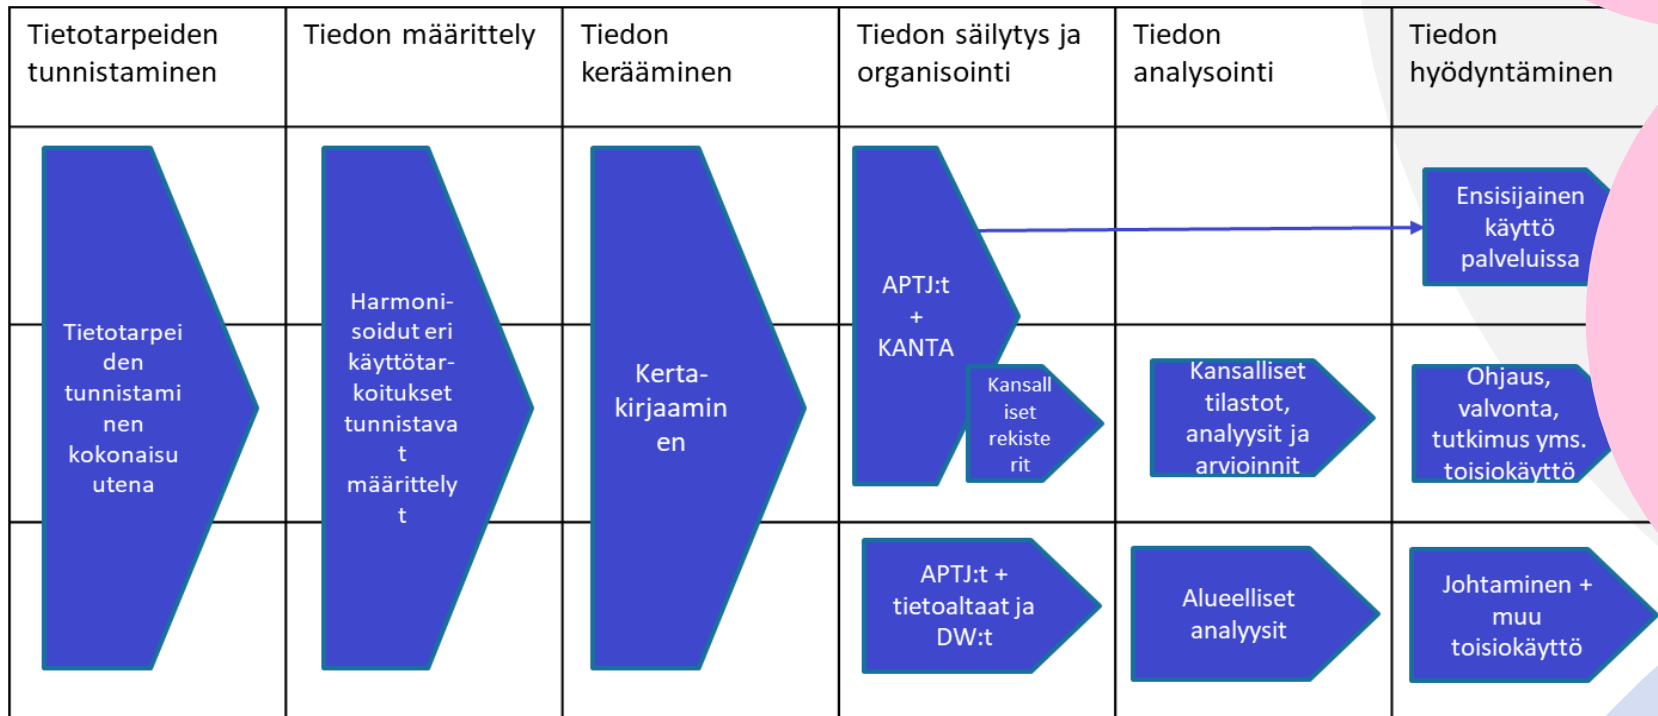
Tietotarpeiden tunnistaminen

Tiedon määrittely

Tiedon kerääminen

Tiedon säilytys ja organisointi

Tiedon analysointi

Tiedon hyödyntäminen

Tietotarpeiden tunnistaminen kokonaisuutena

Harmonisoidut eri käyttötarkoitukset tunnistavat määrittelyt

Kertakirjaaminen

APTJ:t + KANTA

Kansalliset rekisterit

Ensisijainen käyttö palveluissa

Kansalliset tilastot, analyysit ja arvioinnit

Ohjaus, valvonta, tutkimus yms. toisiokäyttö

APTJ:t + tietoaltaat ja DW:t

Alueelliset analyysit

Johtaminen + muu toisiokäyttö